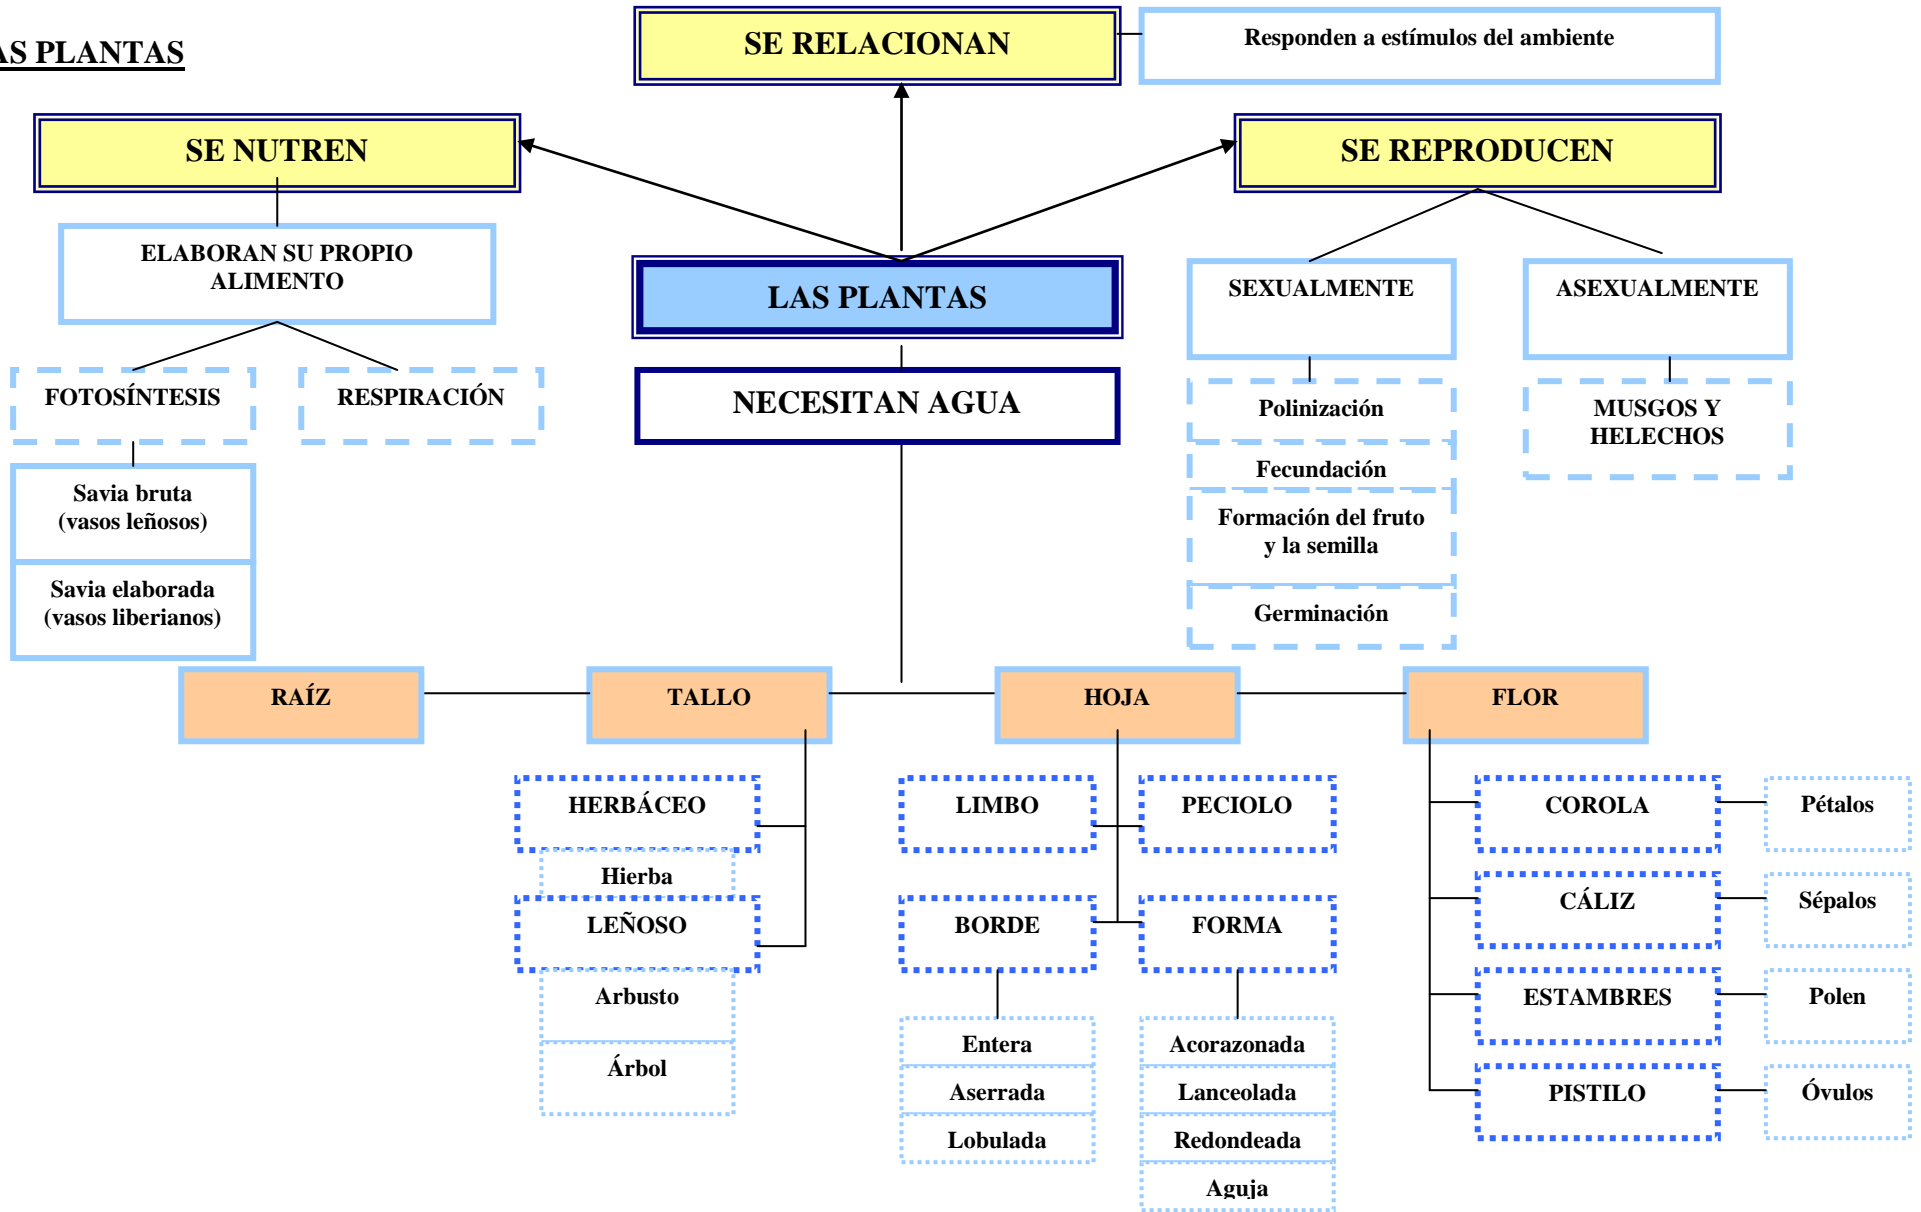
AS PLANTAS

SE RELACIONAN

Responden a estímulos del ambiente

SE NUTREN

SE REPRODUCEN

ELABORAN SU PROPIO ALIMENTO

LAS PLANTAS

SEXUALMENTE

ASEXUALMENTE

FOTOSÍNTESIS

RESPIRACIÓN

NECESITAN AGUA

Polinización

MUSGOS Y HELECHOS

Fecundación

Savia bruta (vasos leñosos)

Formación del fruto y la semilla

Savia elaborada (vasos liberianos)

Germinación

RAÍZ

TALLO

HOJA

FLOR

HERBÁCEO

LIMBO

PECIOLO

COROLA

Pétalos

Hierba

LEÑOSO

BORDE

FORMA

CÁLIZ

Sépalos

Arbusto

ESTAMBRES

Polen

Árbol

Entera

Acorazonada

PISTILO

Óvulos

Aserrada

Lanceolada

Lobulada

Redondeada

Aguja